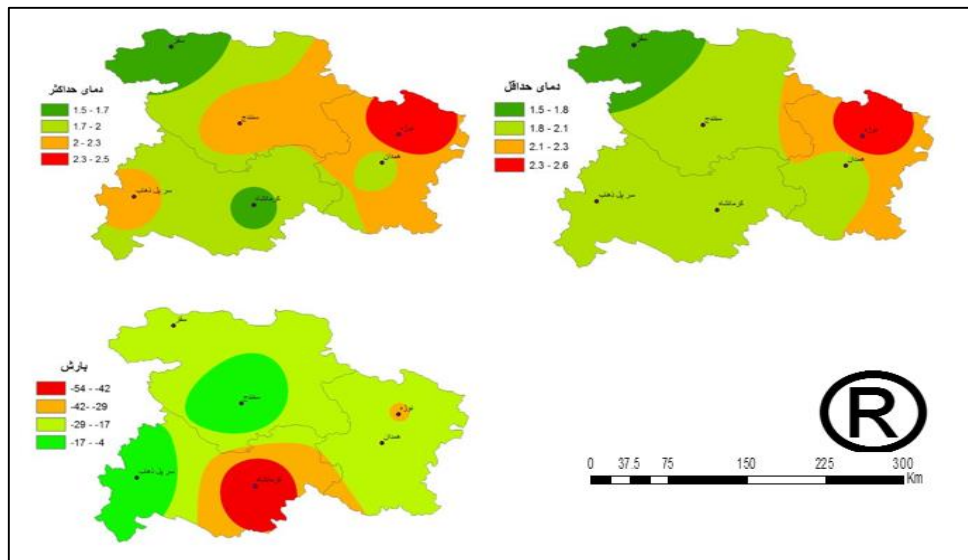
دمای حداکثر
1.5 - 1.7
1.7 - 2
2 - 2.3
2.3 - 2.5

سقز
سنندج
نوژه
همدان
سر پل ذهاب
کرمانشاه

دمای حداقل
1.5 - 1.8
1.8 - 2.1
2.1 - 2.3
2.3 - 2.6

سقز
سنندج
نوژه
همدان
سر پل ذهاب
کرمانشاه

بارش
-54 - -42
-42 - -29
-29 - -17
-17 - -4

سقز
سنندج
نوژه
همدان
سر پل ذهاب
کرمانشاه

0 37.5 75 150 225 300
Km